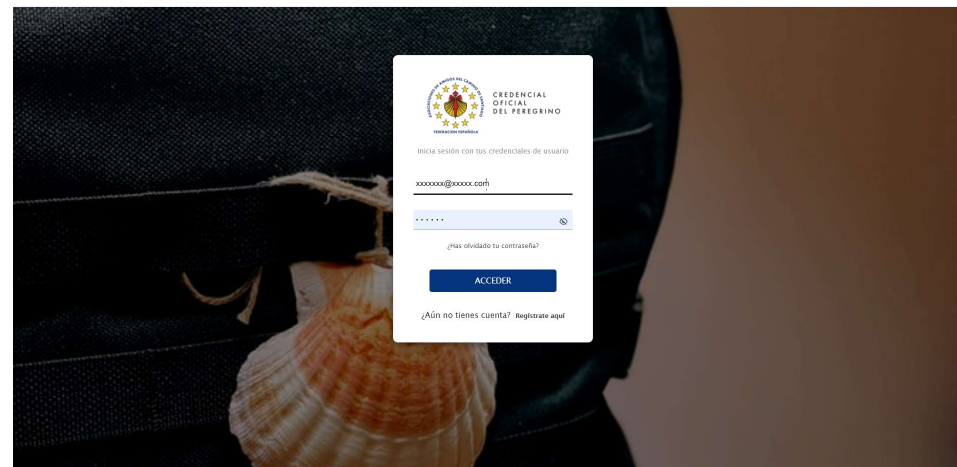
ASOCIACIONES DE AMIGOS DEL CAMINO DE SANTIAGO
FEDERACIÓN ESPAÑOLA

CREDENCIAL
OFICIAL
DEL PEREGRINO

Inicia sesión con tus credenciales de usuario

xxxxxxx@xxxxx.com

••••••

¿Has olvidado tu contraseña?

ACCEDER

¿Aún no tienes cuenta? Regístrate aquí